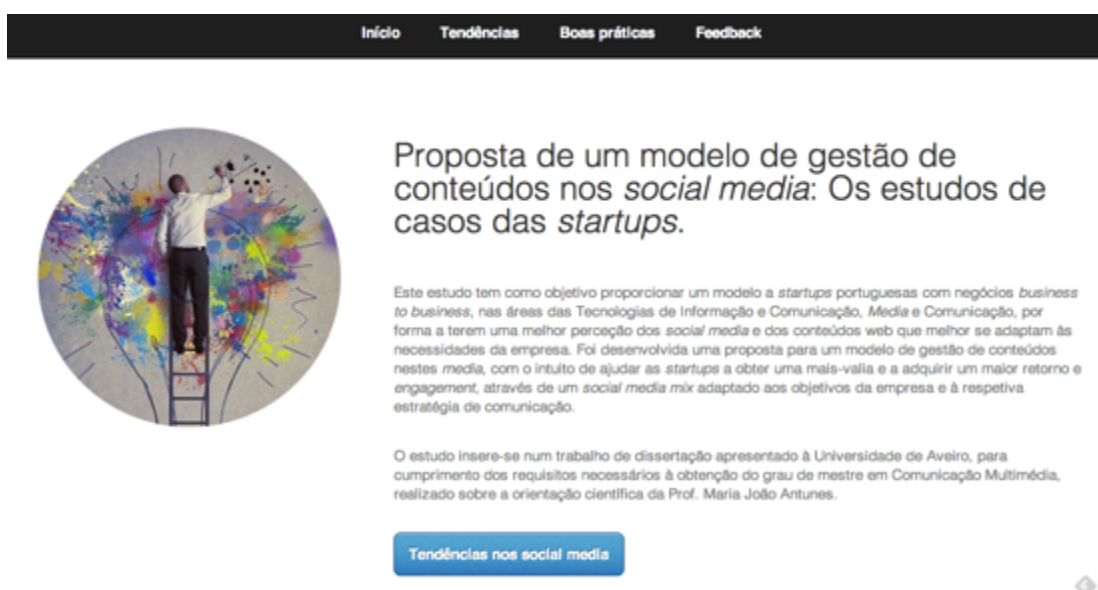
Início Tendências Boas práticas Feedback

Proposta de um modelo de gestão de conteúdos nos *social media*: Os estudos de casos das *startups*.

Este estudo tem como objetivo proporcionar um modelo a *startups* portuguesas com negócios *business to business*, nas áreas das Tecnologias de Informação e Comunicação, *Media* e Comunicação, por forma a terem uma melhor perceção dos *social media* e dos conteúdos web que melhor se adaptam às necessidades da empresa. Foi desenvolvida uma proposta para um modelo de gestão de conteúdos nestes *media*, com o intuito de ajudar as *startups* a obter uma mais-valia e a adquirir um maior retorno e *engagement*, através de um *social media mix* adaptado aos objetivos da empresa e à respetiva estratégia de comunicação.

O estudo insere-se num trabalho de dissertação apresentado à Universidade de Aveiro, para cumprimento dos requisitos necessários à obtenção do grau de mestre em Comunicação Multimédia, realizado sobre a orientação científica da Prof. Maria João Antunes.

Tendências nos social media